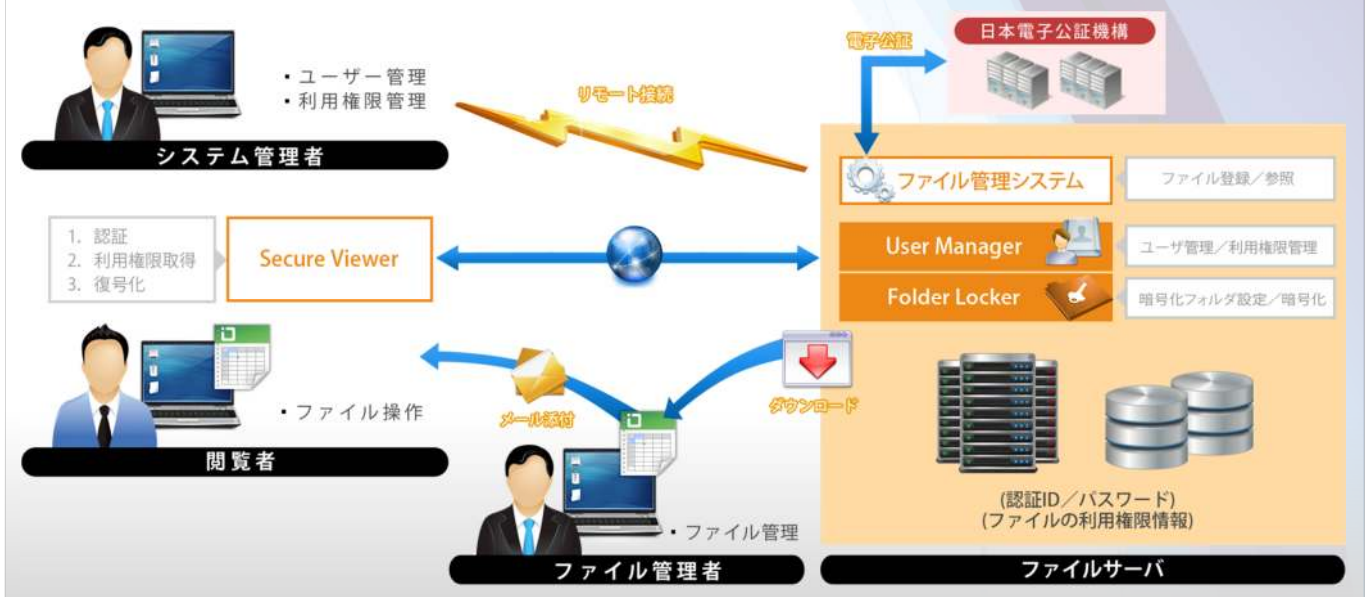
・ユーザー管理
・利用権限管理

システム管理者

リモート接続

電子公証

日本電子公証機構

ファイル管理システム

ファイル登録／参照

1. 認証
2. 利用権限取得
3. 復号化

Secure Viewer

User Manager

ユーザ管理／利用権限管理

Folder Locker

暗号化フォルダ設定／暗号化

・ファイル操作

メール添付

ダウンロード

閲覧者

・ファイル管理

ファイル管理者

(認証ID／パスワード)
(ファイルの利用権限情報)

ファイルサーバ